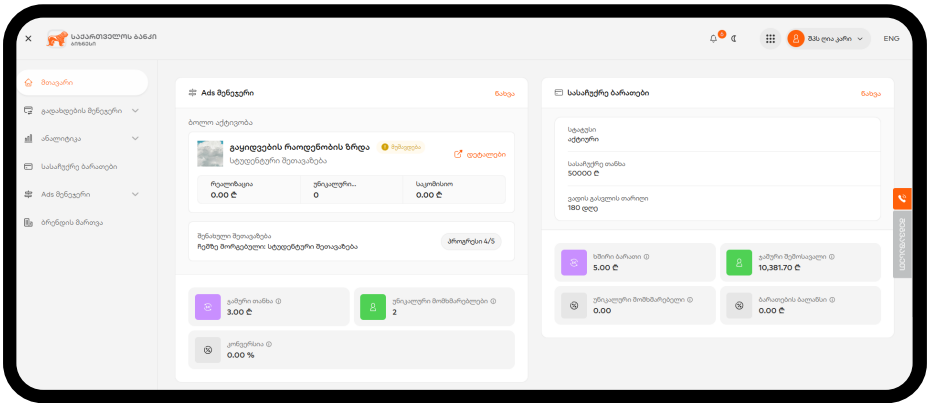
საქართველოს ბანკი ბიზნესი

შპს ლია კარი
ENG

მთავარი
გადახდების მენეჯერი
ანალიტიკა
სასაჩუქრე ბარათები
Ads მენეჯერი
ბრენდის მართვა

Ads მენეჯერი
ნახვა
ბოლო აქტივობა
გაყიდვების რაოდენობის ზრდა
მიმდინარე
სტუდენტური შეთავაზება
დეტალები

| რეალიზაცია | უნიკალური... | საკომისიო |
|---|---|---|
| 0.00 ₾ | 0 | 0.00 ₾ |

შენახული შეთავაზება
ჩემზე მორგებული: სტუდენტური შეთავაზება
პროგრესი 4/5

გამური თანხა
3.00 ₾
უნიკალური მომხმარებლები
2
კონვერსია
0.00 %

სასაჩუქრე ბარათები
ნახვა
სტატუსი
აქტიური
სასაჩუქრე თანხა
50000 ₾
ვადის გასვლის თარიღი
180 დღე

ხშირი ბარათი
5.00 ₾
გამური შემოსავალი
10,381.70 ₾
უნიკალური მომხმარებელი
0.00
ბარათების ბალანსი
0.00 ₾